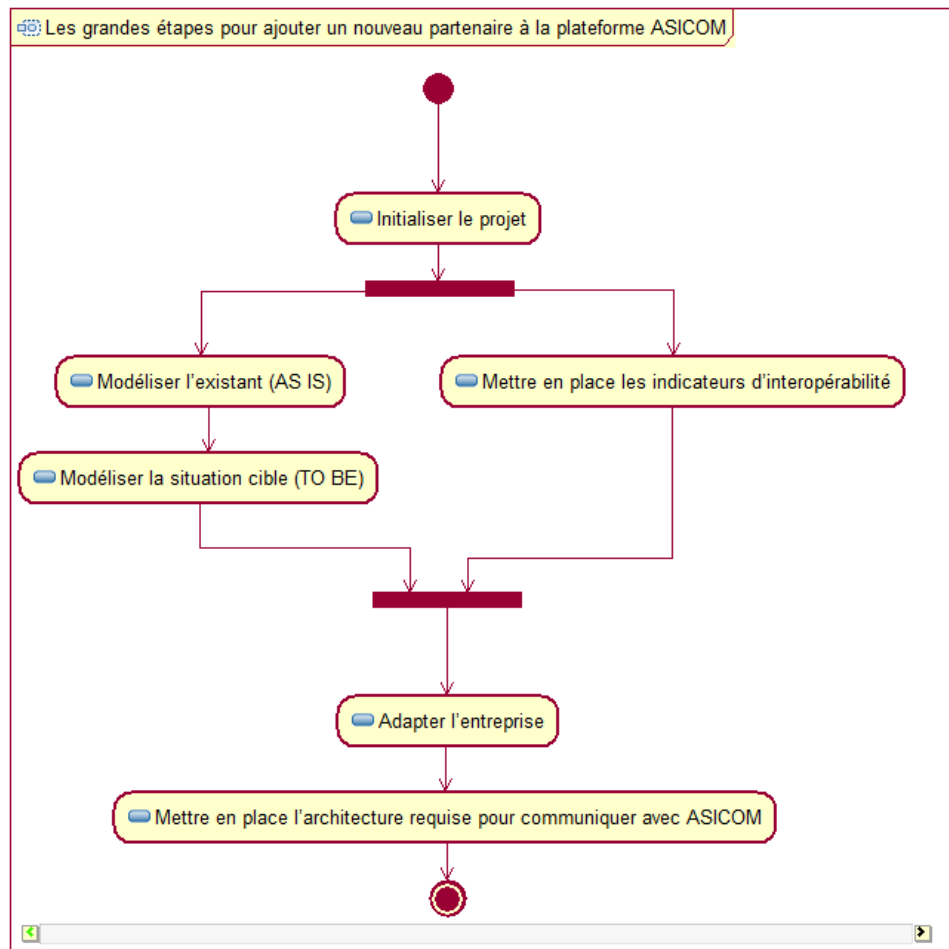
Les grandes étapes pour ajouter un nouveau partenaire à la plateforme ASICOM

Initialiser le projet

Modéliser l'existant (AS IS)

Mettre en place les indicateurs d'interopérabilité

Modéliser la situation cible (TO BE)

Adapter l'entreprise

Mettre en place l'architecture requise pour communiquer avec ASICOM